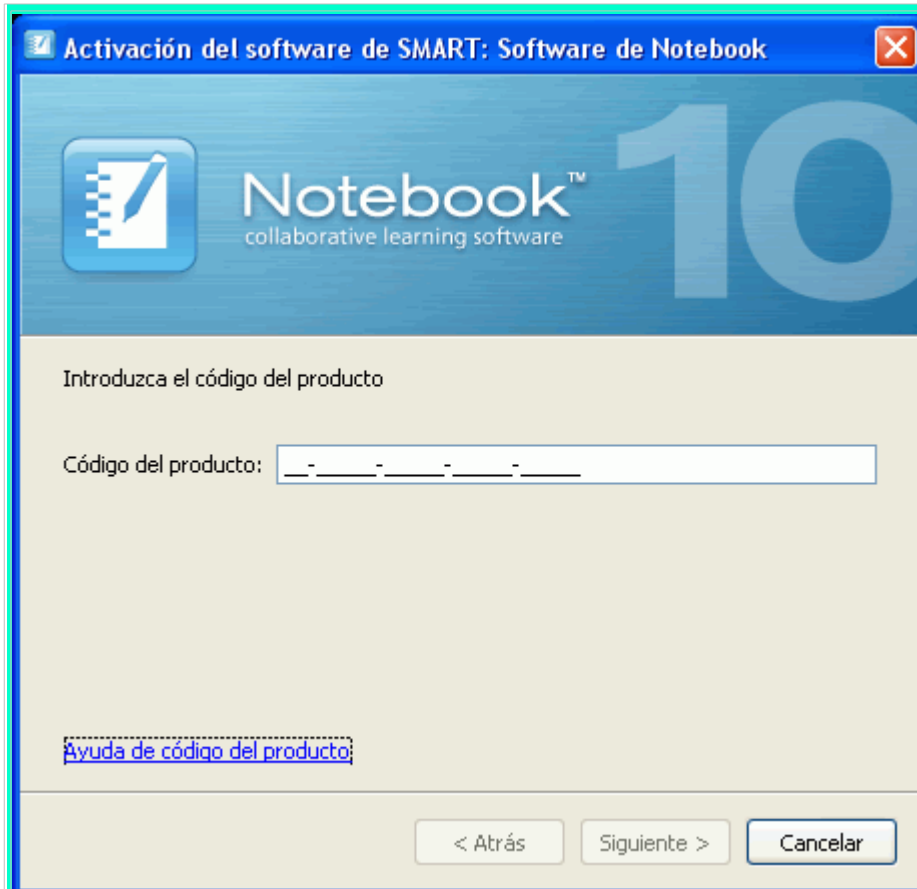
Activación del software de SMART: Software de Notebook

Notebook™
collaborative learning software

10

Introduzca el código del producto

Código del producto: __-_____-_____-_____-_____

Ayuda de código del producto

< Atrás

Siguiente >

Cancelar